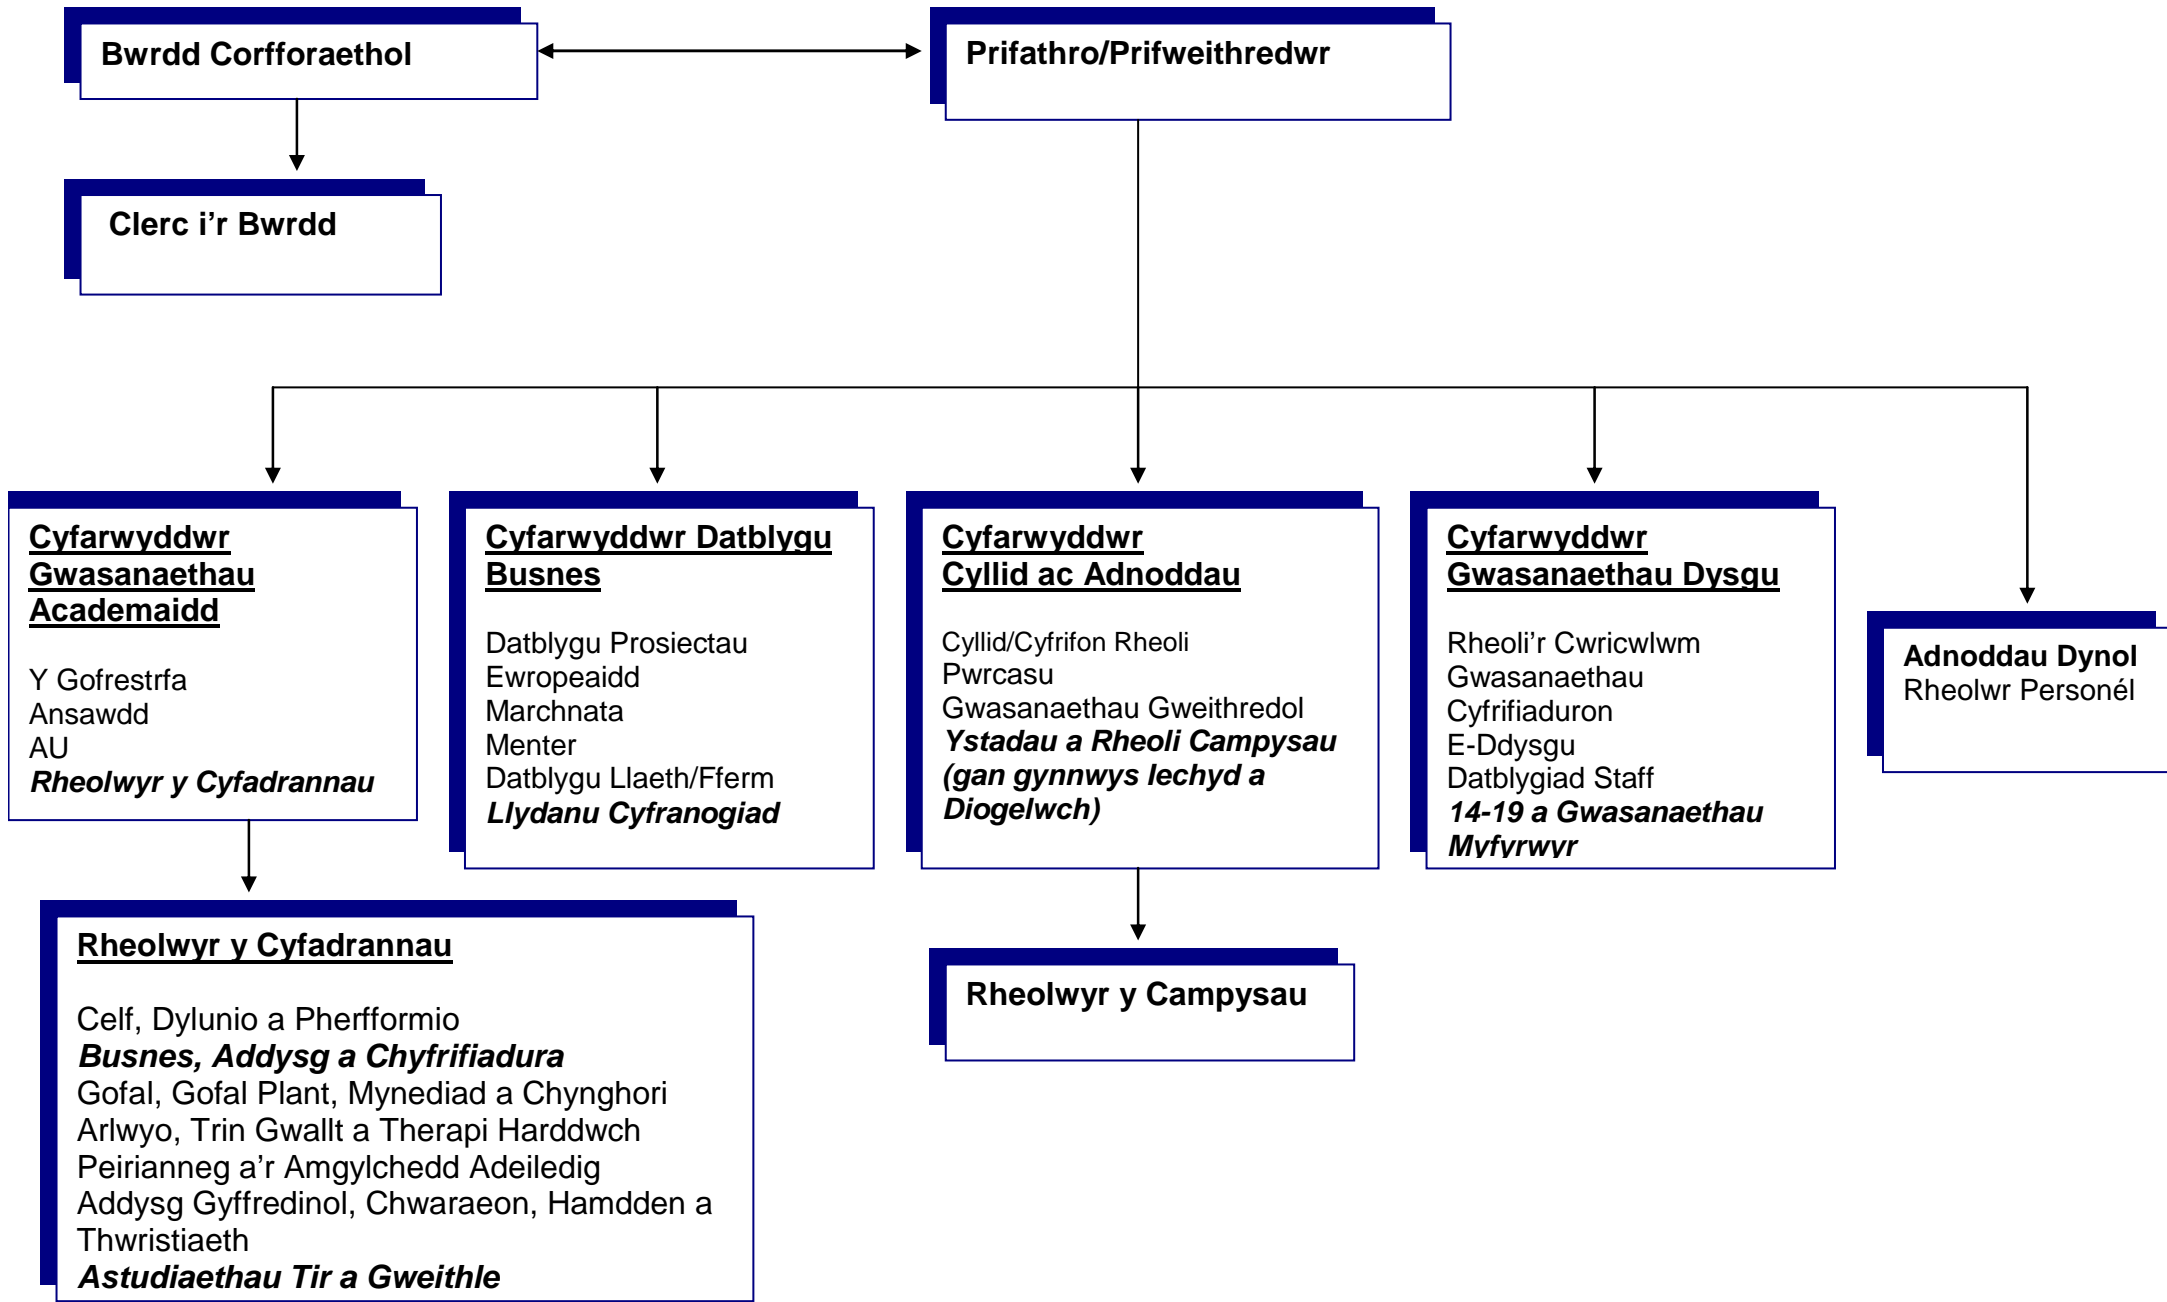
Bwrdd Corfforaethol

Prifathro/Prifweithredwr

Clerc i'r Bwrdd

Cyfarwyddwr Gwasanaethau Academaidd

Y Gofrestrfa
Ansawdd
AU
Rheolwyr y Cyfadrannau

Cyfarwyddwr Datblygu Busnes

Datblygu Prosiectau Ewropeaidd
Marchnata
Menter
Datblygu Llaeth/Fferm
Llydanu Cyfranogiad

Cyfarwyddwr Cyllid ac Adnoddau

Cyllid/Cyfrifon Rheoli
Pwrcasu
Gwasanaethau Gweithredol
Ystadau a Rheoli Campysau (gan gynnwys Iechyd a Diogelwch)

Cyfarwyddwr Gwasanaethau Dysgu

Rheoli'r Cwricwlwm
Gwasanaethau Cyfrifiaduron
E-Ddysgu
Datblygiad Staff
14-19 a Gwasanaethau Myfyrwyr

Adnoddau Dynol
Rheolwr Personél

Rheolwyr y Cyfadrannau

Celf, Dylunio a Pherfformio
Busnes, Addysg a Chyfrifiadura
Gofal, Gofal Plant, Mynediad a Chynghori
Arlwyo, Trin Gwallt a Therapi Harddwch
Peirianneg a'r Amgylchedd Adeiledig
Addysg Gyffredinol, Chwaraeon, Hamdden a Thwristiaeth
Astudiaethau Tir a Gweithle

Rheolwyr y Campysau